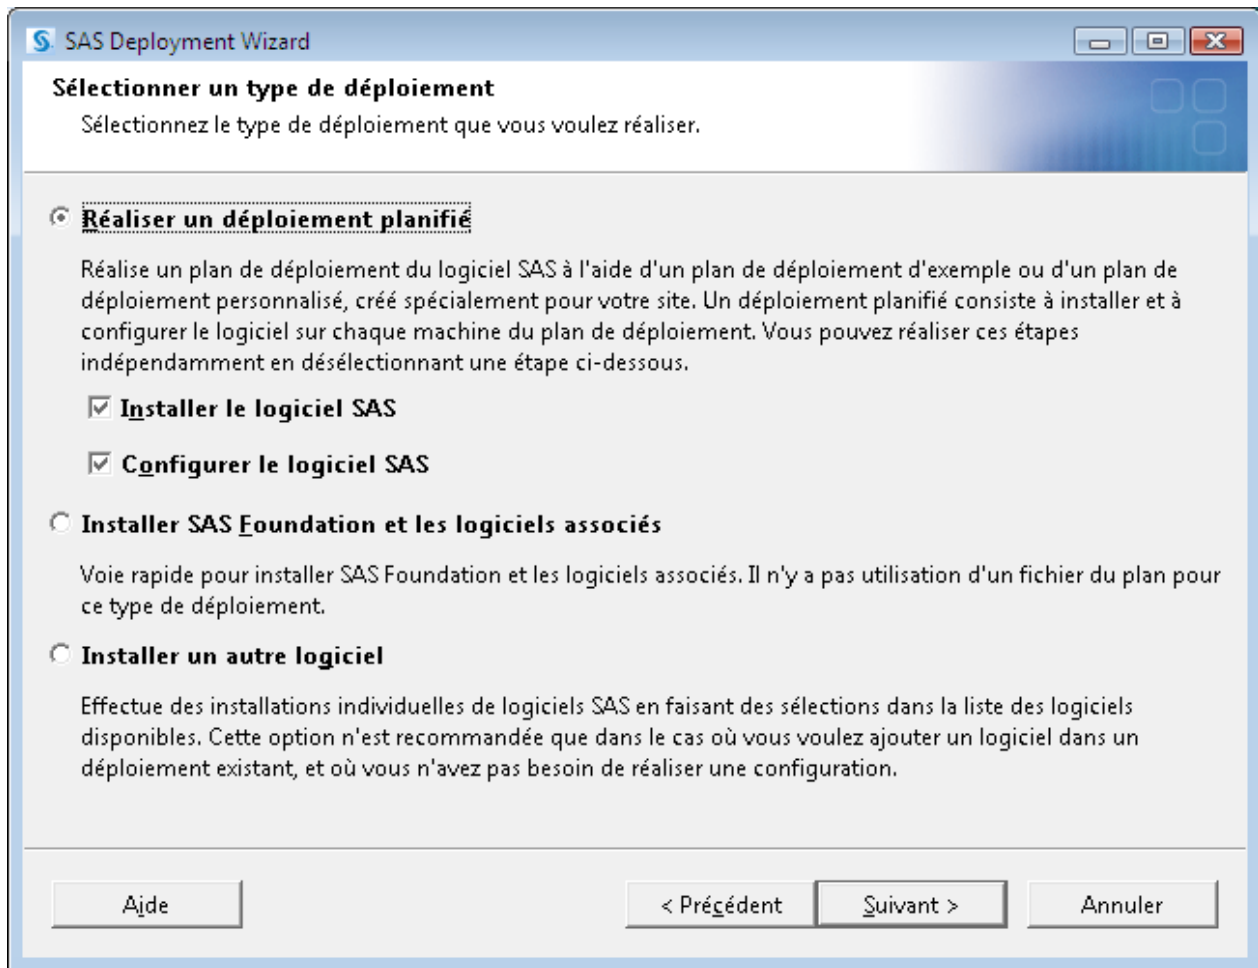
SAS Deployment Wizard

Sélectionner un type de déploiement

Sélectionnez le type de déploiement que vous voulez réaliser.

Réaliser un déploiement planifié

Réalise un plan de déploiement du logiciel SAS à l'aide d'un plan de déploiement d'exemple ou d'un plan de déploiement personnalisé, créé spécialement pour votre site. Un déploiement planifié consiste à installer et à configurer le logiciel sur chaque machine du plan de déploiement. Vous pouvez réaliser ces étapes indépendamment en désélectionnant une étape ci-dessous.

Installer le logiciel SAS

Configurer le logiciel SAS

Installer SAS Foundation et les logiciels associés

Voie rapide pour installer SAS Foundation et les logiciels associés. Il n'y a pas utilisation d'un fichier du plan pour ce type de déploiement.

Installer un autre logiciel

Effectue des installations individuelles de logiciels SAS en faisant des sélections dans la liste des logiciels disponibles. Cette option n'est recommandée que dans le cas où vous voulez ajouter un logiciel dans un déploiement existant, et où vous n'avez pas besoin de réaliser une configuration.

Aide

< Précédent

Suivant >

Annuler